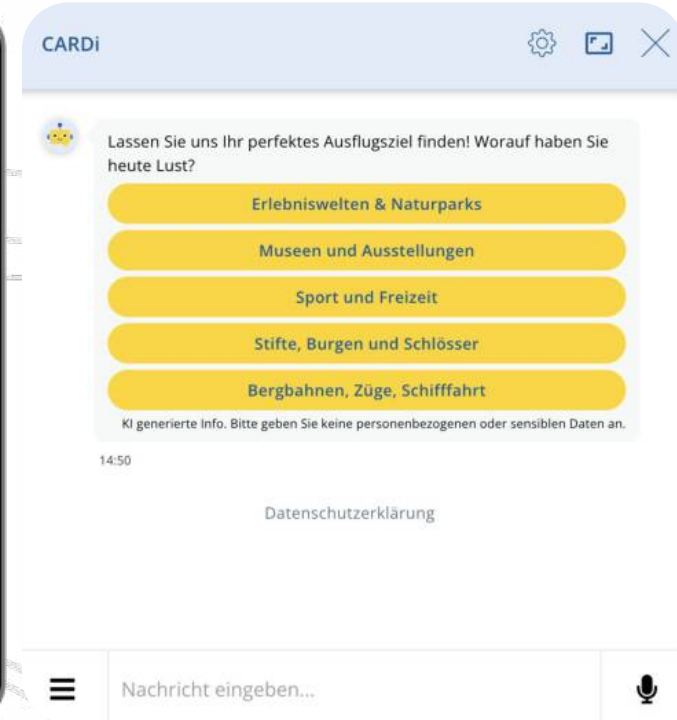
CARDi

Lassen Sie uns Ihr perfektes Ausflugsziel finden! Worauf haben Sie heute Lust?

Erlebniswelten & Naturparks

Museen und Ausstellungen

Sport und Freizeit

Stifte, Burgen und Schlösser

Bergbahnen, Züge, Schifffahrt

KI generierte Info. Bitte geben Sie keine personenbezogenen oder sensiblen Daten an.

14:50

Datenschutzerklärung

Nachricht eingeben...